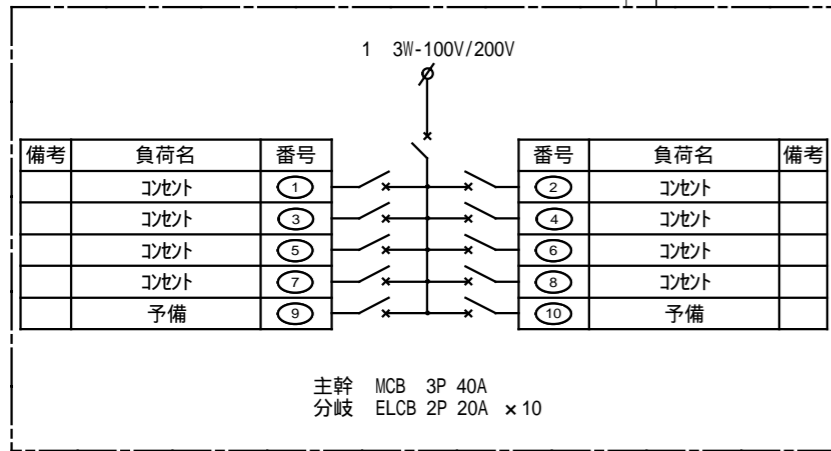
1 3W-100V/200V

| 備考 | 負荷名 | 番号 |
|---|---|---|
| | コンセント | 1 |
| | コンセント | 3 |
| | コンセント | 5 |
| | コンセント | 7 |
| | 予備 | 9 |

| 番号 | 負荷名 | 備考 |
|---|---|---|
| 2 | コンセント | |
| 4 | コンセント | |
| 6 | コンセント | |
| 8 | コンセント | |
| 10 | 予備 | |

主幹 MCB 3P 40A
分岐 ELCB 2P 20A ×10